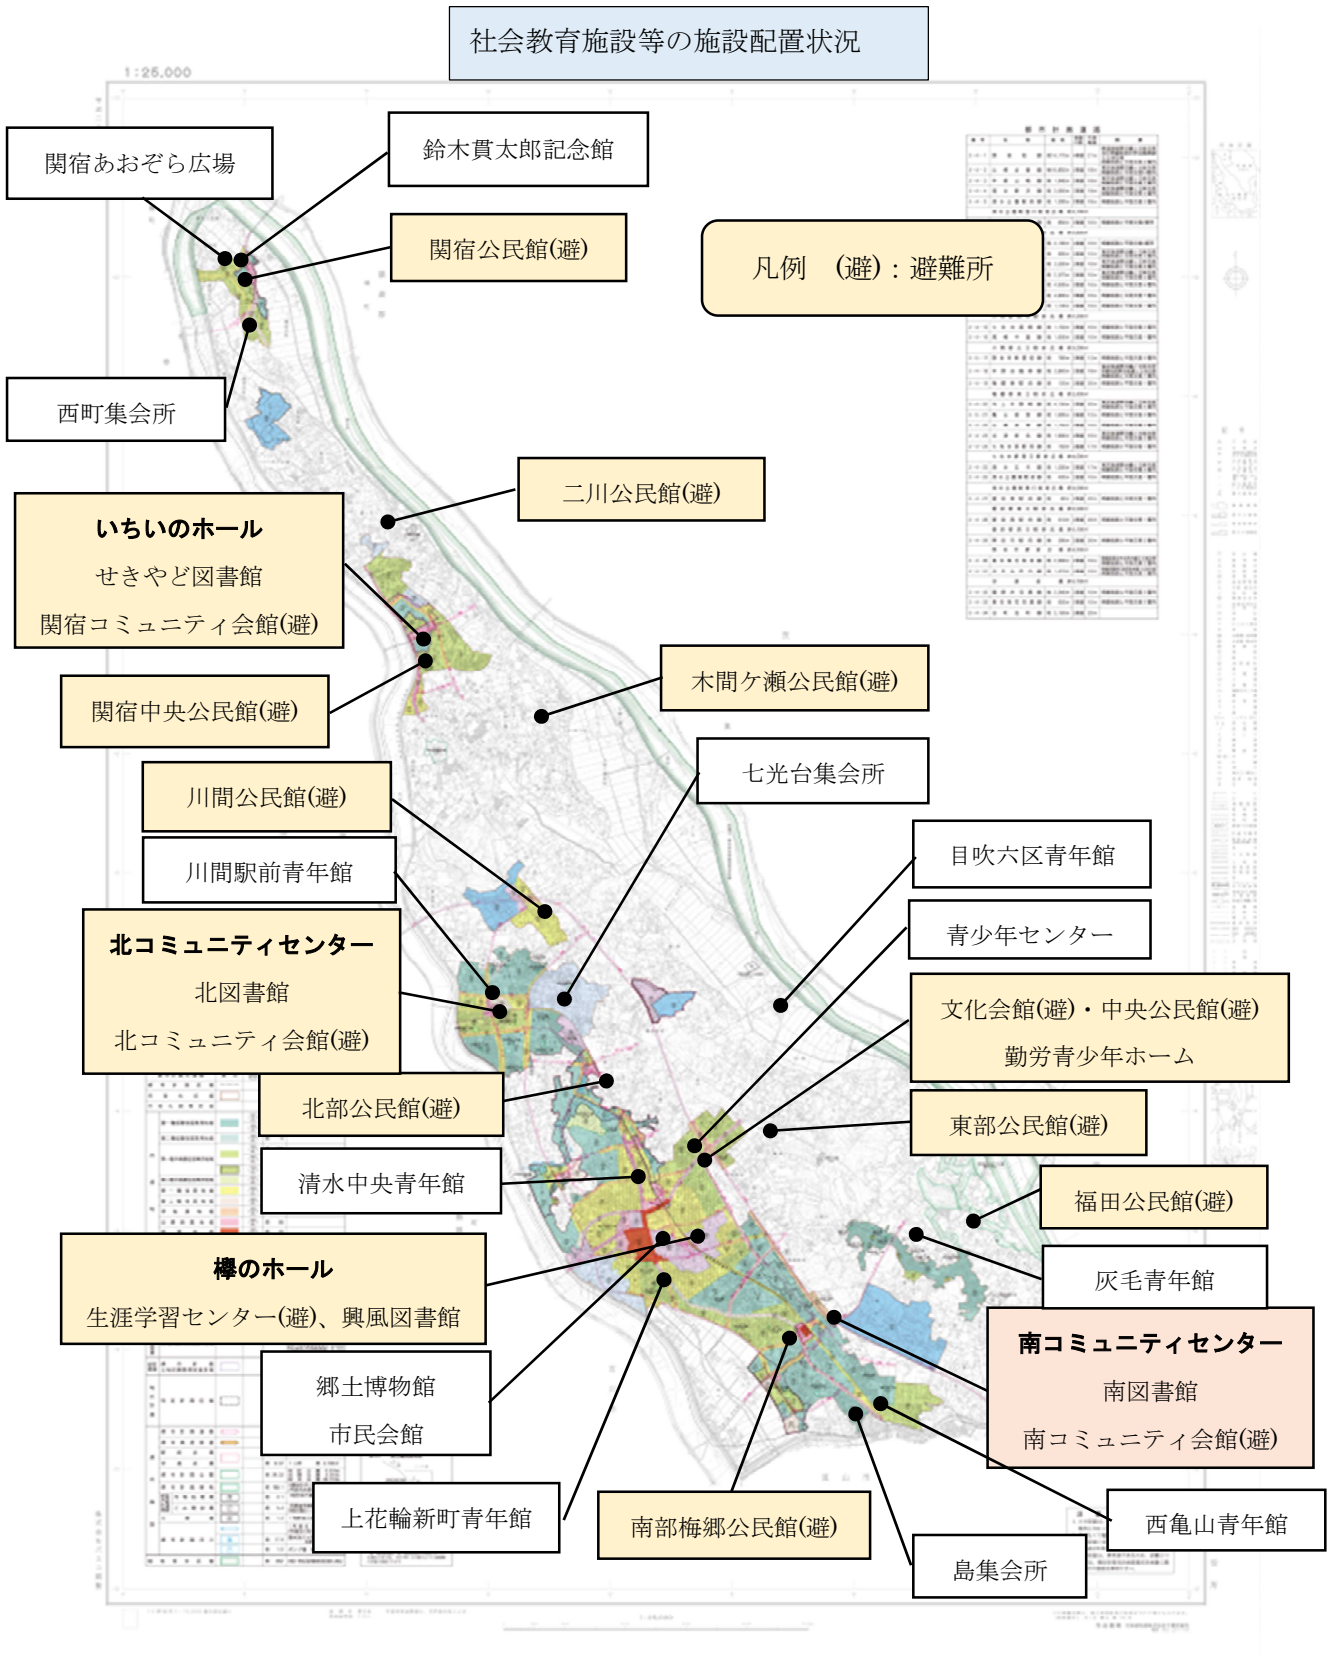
社会教育施設等の施設配置状況

1:25,000

関宿あおぞら広場

鈴木貫太郎記念館

関宿公民館(避)

凡例　(避)：避難所

西町集会所

二川公民館(避)

いちいのホール
せきやど図書館
関宿コミュニティ会館(避)

関宿中央公民館(避)

木間ケ瀬公民館(避)

七光台集会所

川間公民館(避)

川間駅前青年館

目吹六区青年館

北コミュニティセンター
北図書館
北コミュニティ会館(避)

青少年センター

文化会館(避)・中央公民館(避)
勤労青少年ホーム

北部公民館(避)

東部公民館(避)

清水中央青年館

福田公民館(避)

欅のホール
生涯学習センター(避)、興風図書館

灰毛青年館

南コミュニティセンター
南図書館
南コミュニティ会館(避)

郷土博物館
市民会館

上花輪新町青年館

南部梅郷公民館(避)

西亀山青年館

島集会所